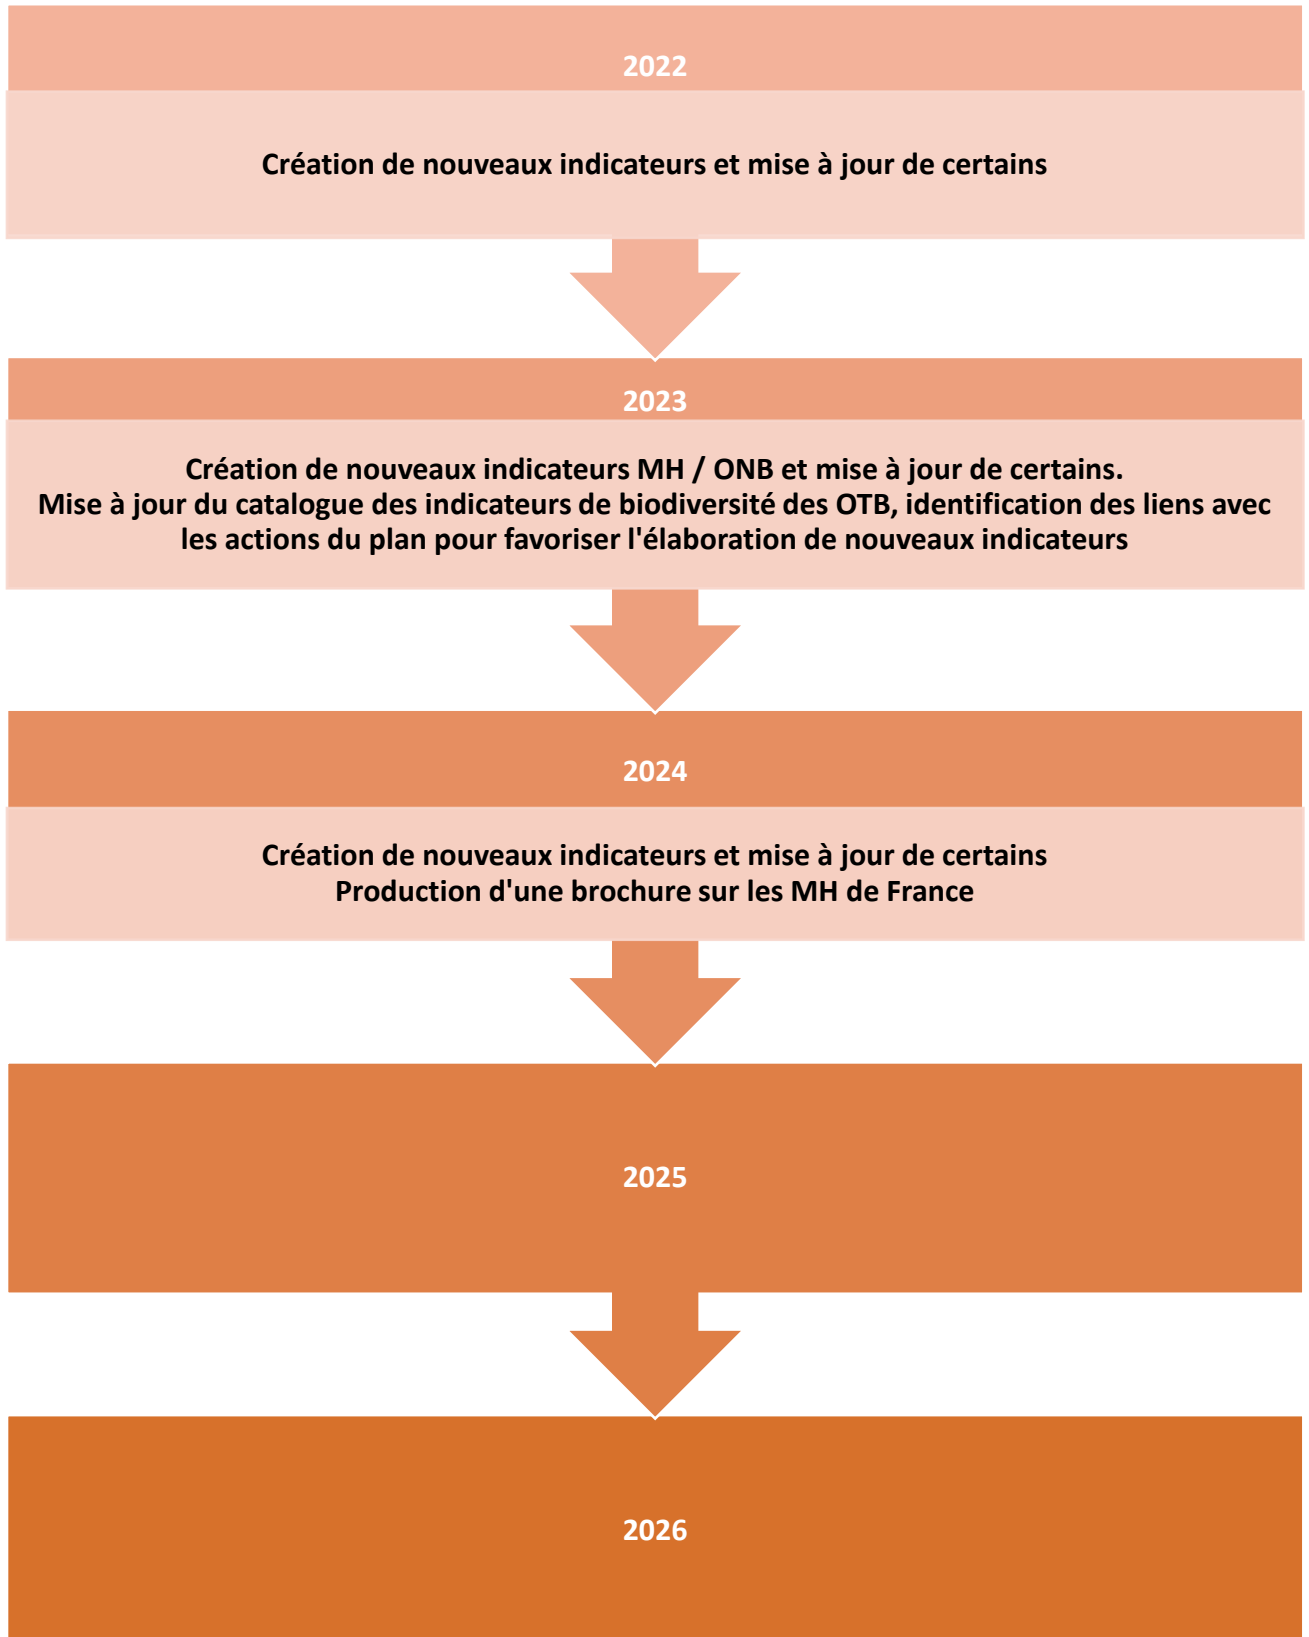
2022

Création de nouveaux indicateurs et mise à jour de certains

2023

Création de nouveaux indicateurs MH / ONB et mise à jour de certains.
Mise à jour du catalogue des indicateurs de biodiversité des OTB, identification des liens avec les actions du plan pour favoriser l'élaboration de nouveaux indicateurs

2024

Création de nouveaux indicateurs et mise à jour de certains
Production d'une brochure sur les MH de France

2025

2026